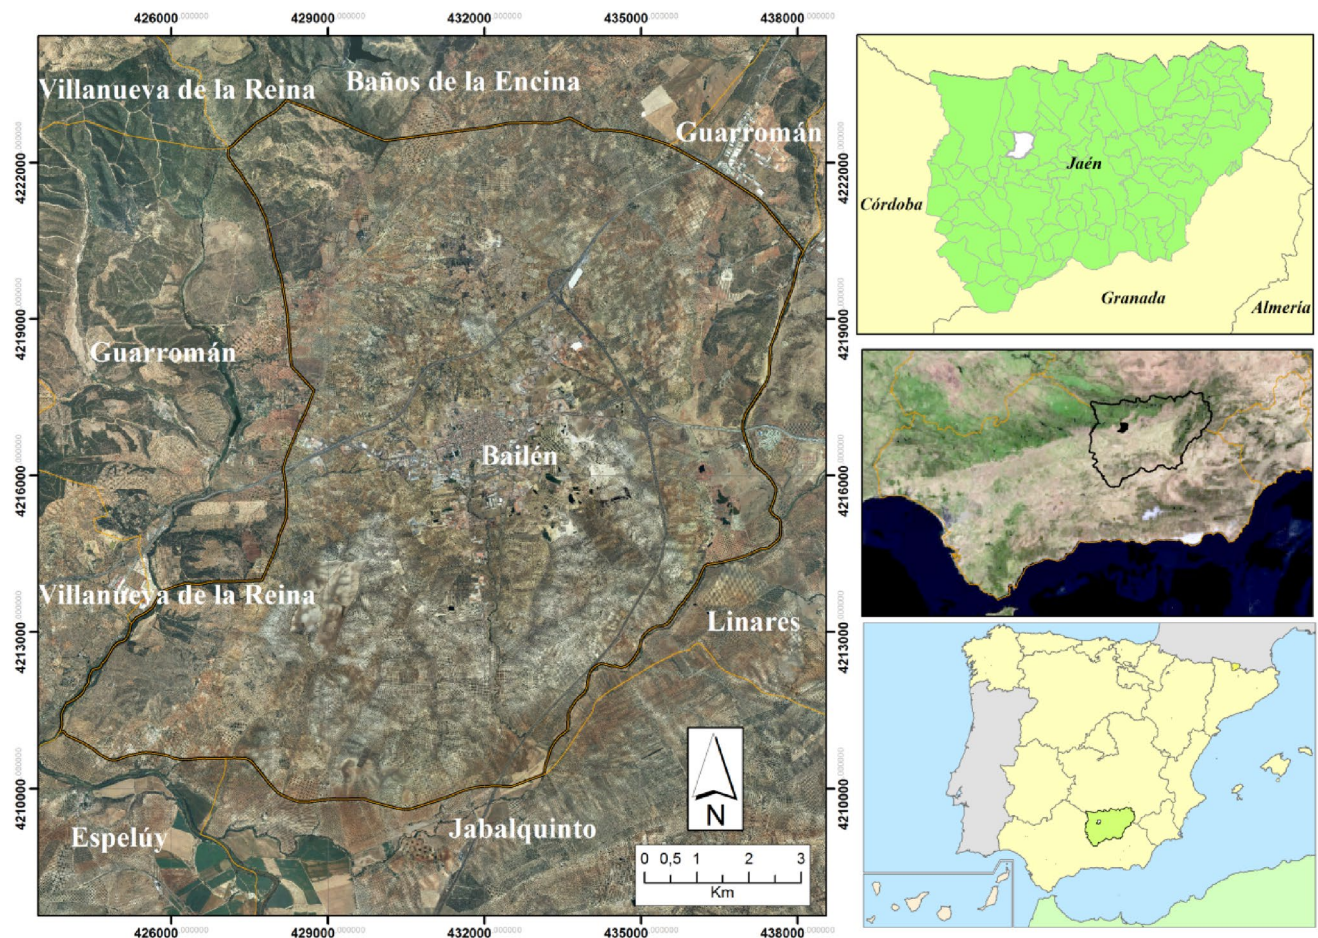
426000,000000 429000,000000 432000,000000 435000,000000 438000,000000

Villanueva de la Reina
Baños de la Encina
Guarromán
Guarromán
Bailén
Villanueva de la Reina
Linares
Espelúy
Jabalquinto

4222000,000000
4219000,000000
4216000,000000
4213000,000000
4210000,000000

N

0 0,5 1 2 3
Km

426000,000000 429000,000000 432000,000000 435000,000000 438000,000000

Jaén
Córdoba
Granada
Almeria